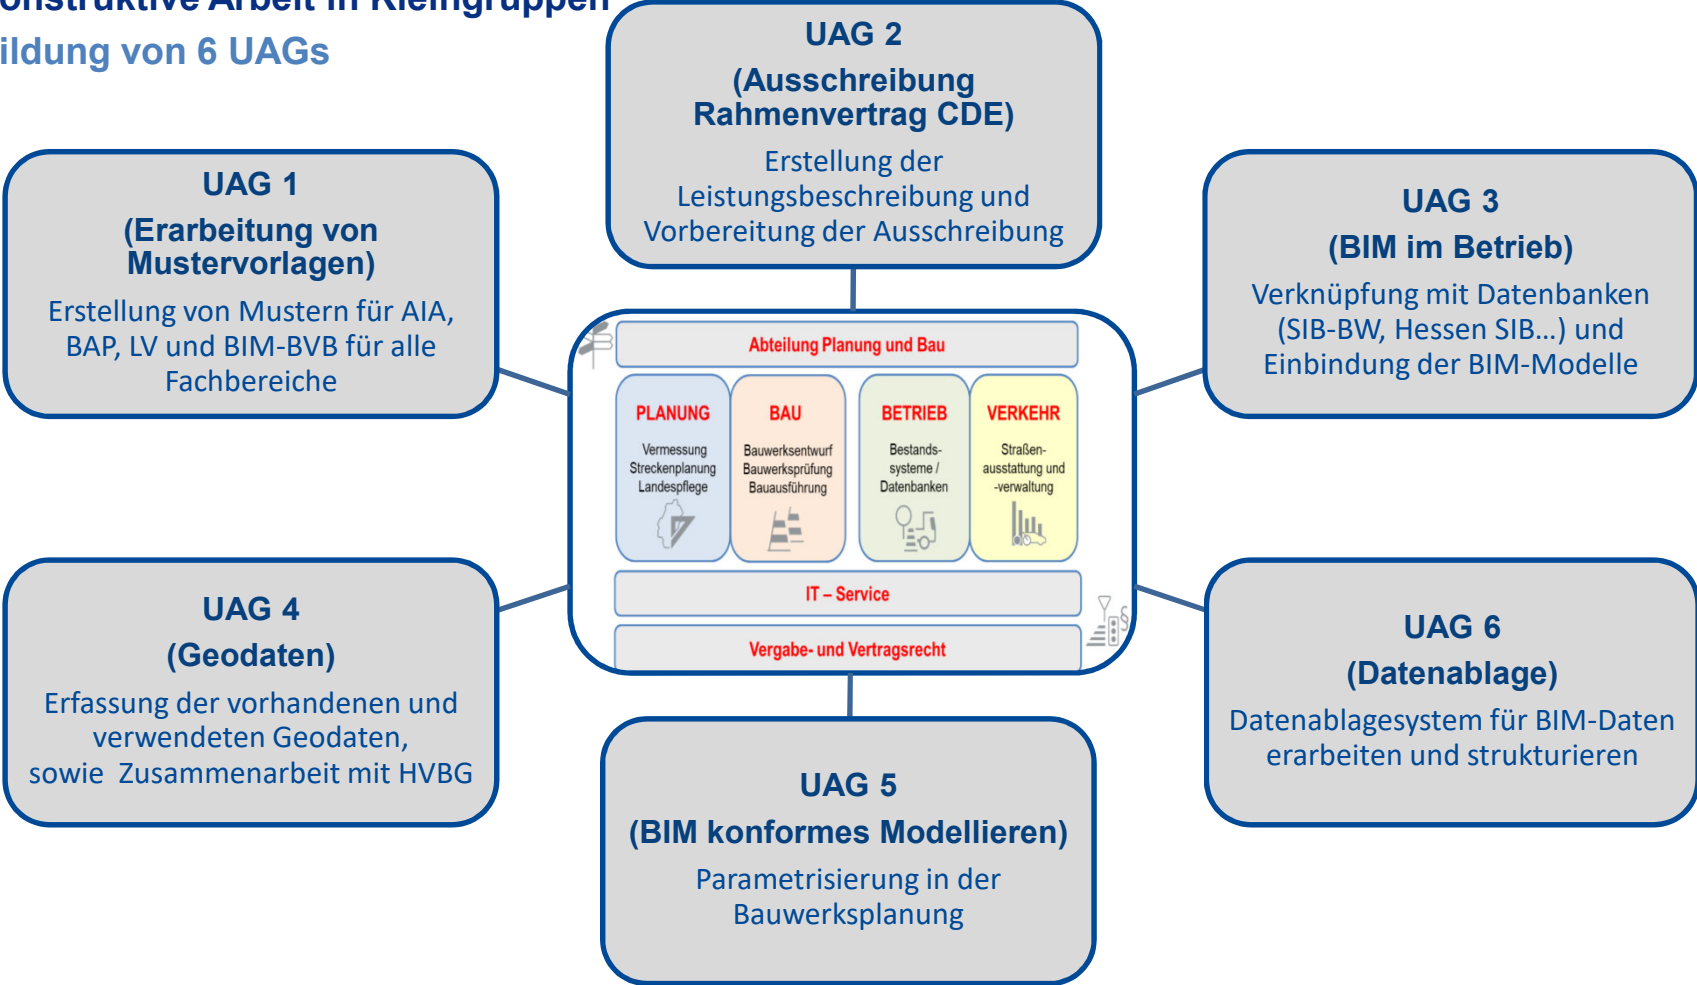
onstruktive Arbeit in Kleingruppen
ildung von 6 UAGs

UAG 2
(Ausschreibung Rahmenvertrag CDE)
Erstellung der Leistungsbeschreibung und Vorbereitung der Ausschreibung

UAG 1
(Erarbeitung von Mustervorlagen)
Erstellung von Mustern für AIA, BAP, LV und BIM-BVB für alle Fachbereiche

UAG 3
(BIM im Betrieb)
Verknüpfung mit Datenbanken (SIB-BW, Hessen SIB…) und Einbindung der BIM-Modelle

Abteilung Planung und Bau

PLANUNG
Vermessung
Streckenplanung
Landespflege

BAU
Bauwerksentwurf
Bauwerksprüfung
Bauausführung

BETRIEB
Bestands-systeme / Datenbanken

VERKEHR
Straßen-ausstattung und -verwaltung

IT – Service

Vergabe- und Vertragsrecht

UAG 4
(Geodaten)
Erfassung der vorhandenen und verwendeten Geodaten, sowie Zusammenarbeit mit HVBG

UAG 6
(Datenablage)
Datenablagesystem für BIM-Daten erarbeiten und strukturieren

UAG 5
(BIM konformes Modellieren)
Parametrisierung in der Bauwerksplanung